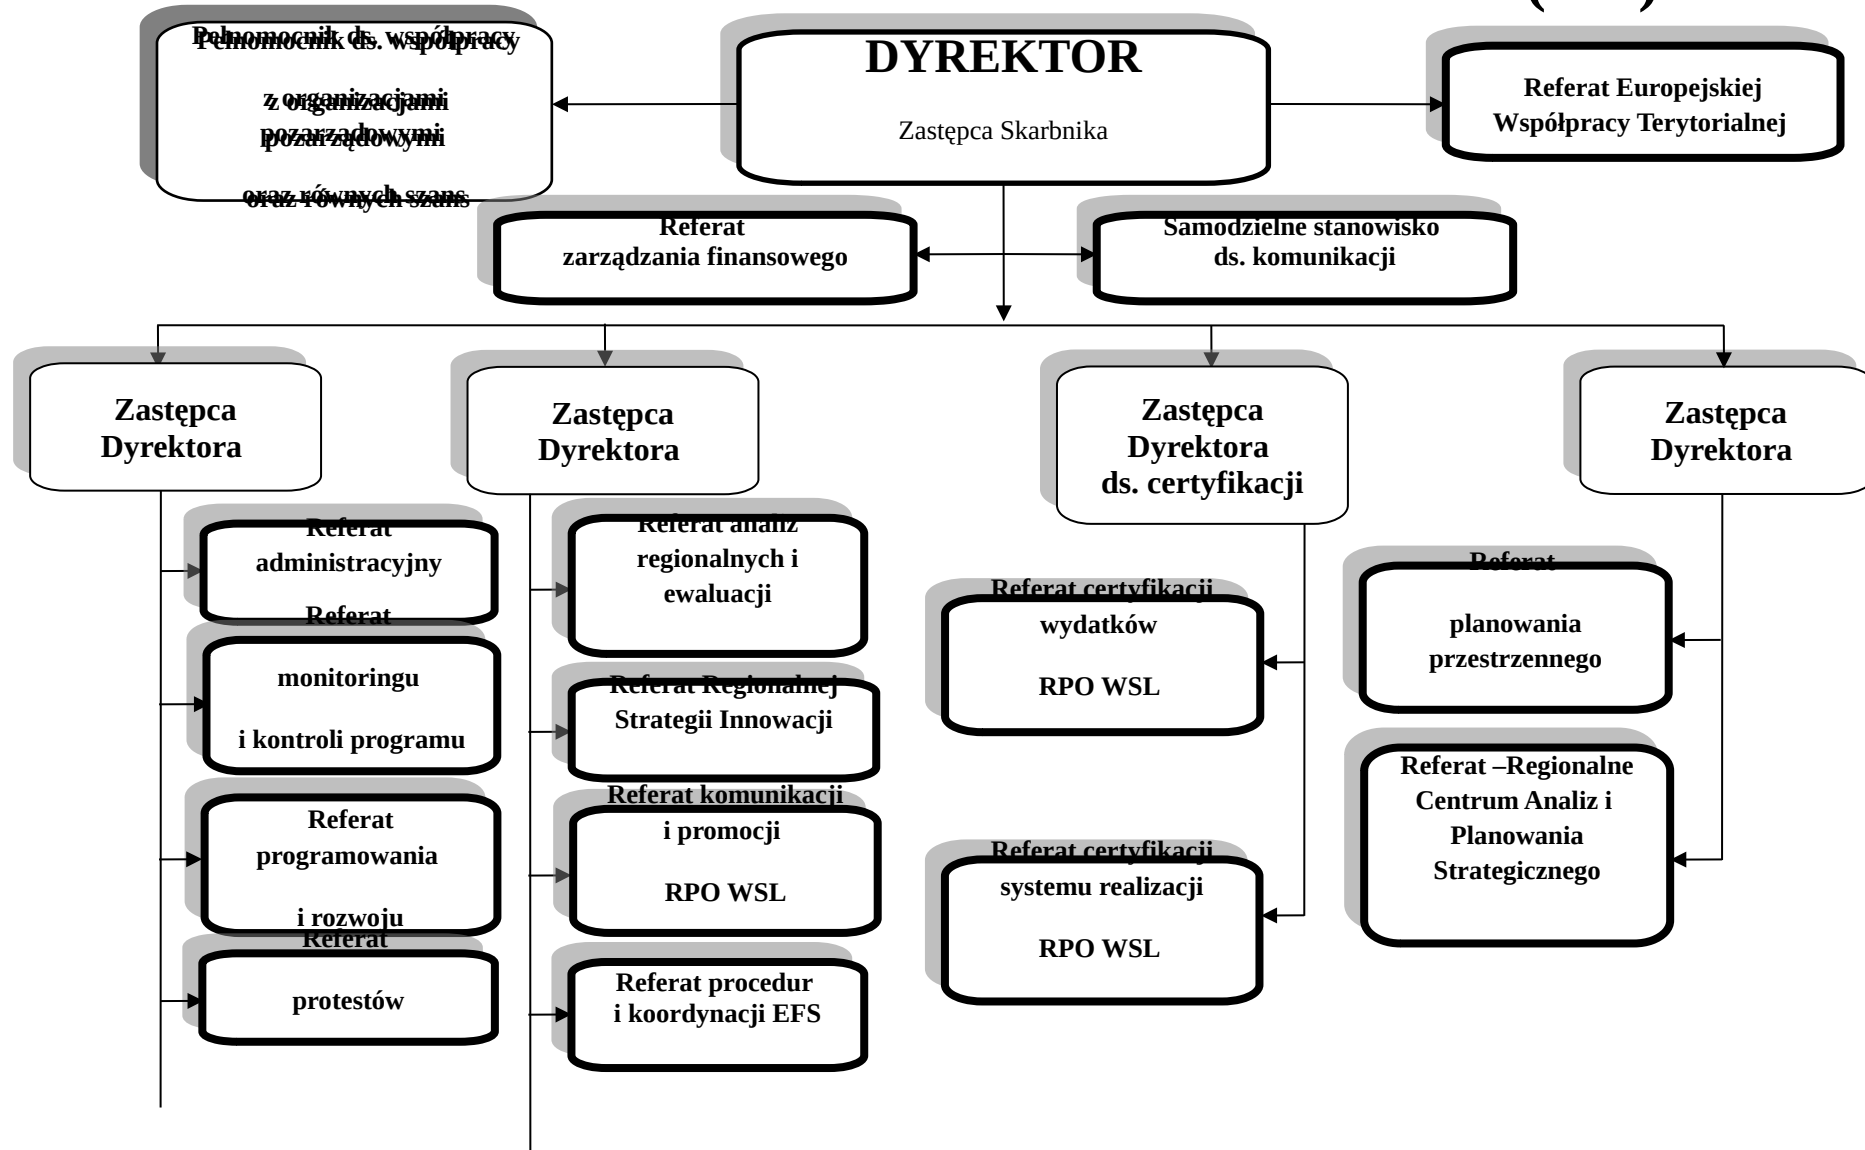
Pełnomocnik ds. współpracy z organizacjami pozarządowymi oraz równych szans

DYREKTOR

Zastępca Skarbnika

Referat Europejskiej Współpracy Terytorialnej

Referat zarządzania finansowego

Samodzielne stanowisko ds. komunikacji

Zastępca Dyrektora

Zastępca Dyrektora

Zastępca Dyrektora ds. certyfikacji

Zastępca Dyrektora

Referat administracyjny

Referat monitoringu i kontroli programu

Referat programowania i rozwoju

Referat protestów

Referat analiz regionalnych i ewaluacji

Referat Regionalnej Strategii Innowacji

Referat komunikacji i promocji RPO WSL

Referat procedur i koordynacji EFS

Referat certyfikacji wydatków RPO WSL

Referat certyfikacji systemu realizacji RPO WSL

Referat planowania przestrzennego

Referat –Regionalne Centrum Analiz i Planowania Strategicznego